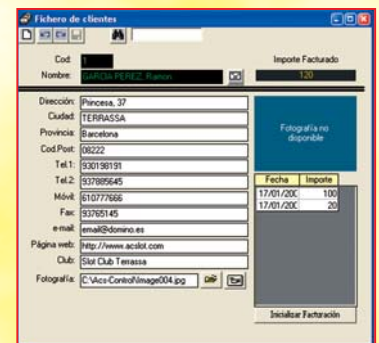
Fichero de clientes

Cod: 1
Nombre: GARCIA PEREZ, Ramon
Importe Facturado
120

Dirección: Princesa, 37
Ciudad: TERRASSA
Provincia: Barcelona
Cod.Post: 08222
Tel.1: 930198191
Tel.2: 937885645
Móvil: 610777666
Fax: 93765145
e-mail: email@domino.es
Página web: http://www.acslot.com
Club: Slot Club Terrassa
Fotografía: C:\Acs-Control\Image004.jpg

Fotografía no disponible

| Fecha | Importe |
|---|---|
| 17/01/200 | 100 |
| 17/01/200 | 20 |

Inicializar Facturación